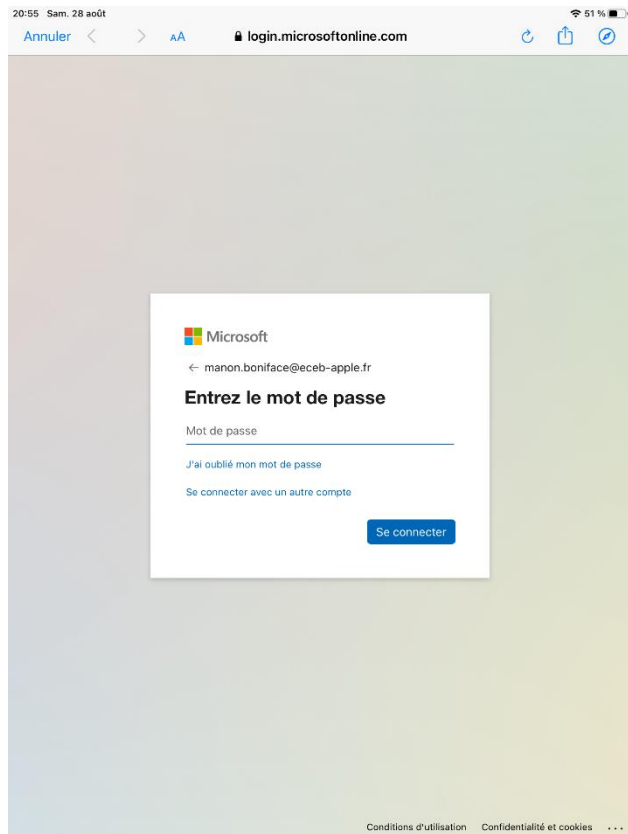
20:55 Sam. 28 août

51 %

Annuler

AA

login.microsoftonline.com

Microsoft

← manon.boniface@eceb-apple.fr

Entrez le mot de passe

Mot de passe

J'ai oublié mon mot de passe

Se connecter avec un autre compte

Se connecter

Conditions d'utilisation Confidentialité et cookies ...